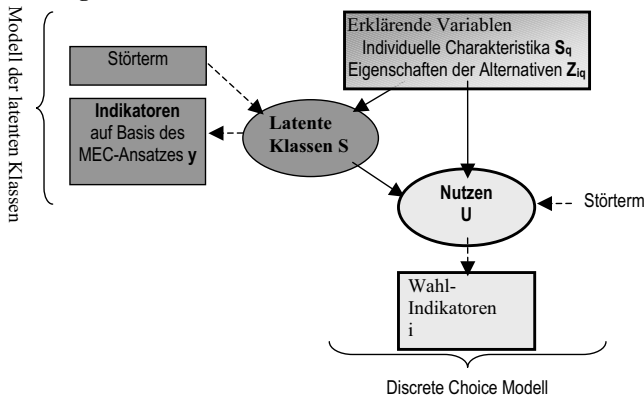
Modell der latenten Klassen

Störterm

Indikatoren auf Basis des MEC-Ansatzes **y**

Erklärende Variablen
Individuelle Charakteristika $\mathbf{S_q}$
Eigenschaften der Alternativen $\mathbf{Z_{iq}}$

Latente Klassen S

Nutzen U

Störterm

Wahl-Indikatoren i

Discrete Choice Modell